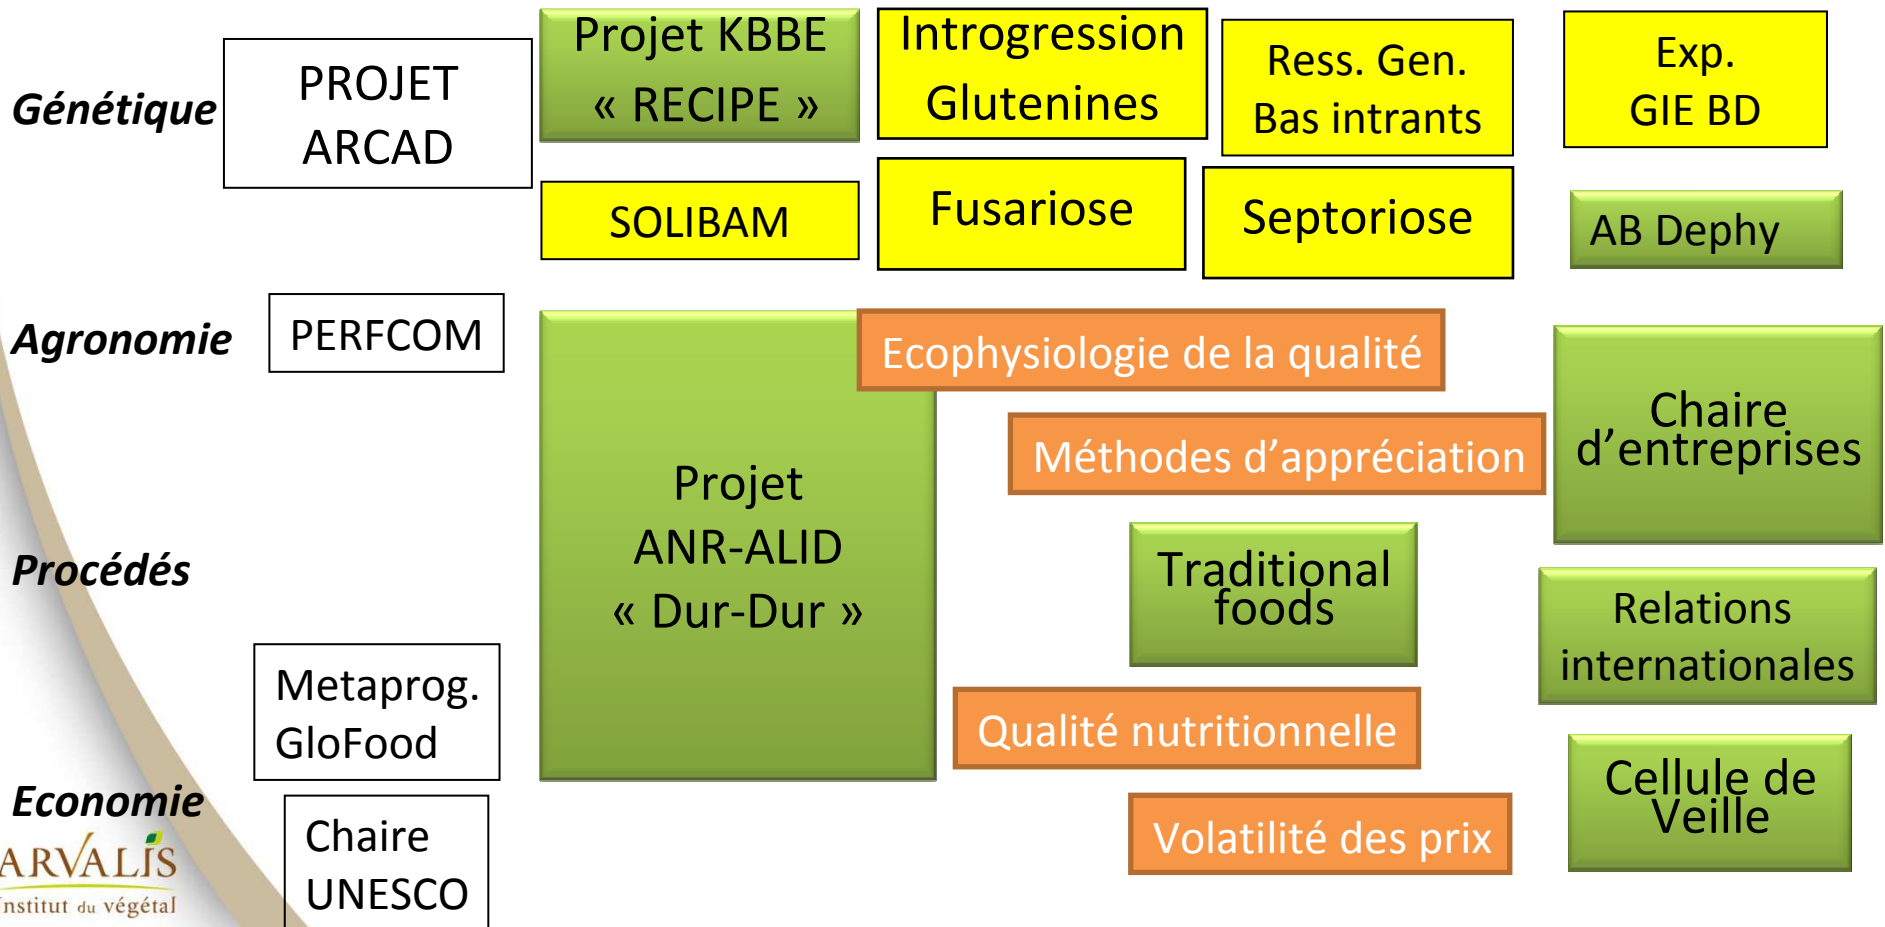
Génétique

PROJET ARCAD

Projet KBBE « RECIPE »

Introgression Glutenines

Ress. Gen. Bas intrants

Exp. GIE BD

SOLIBAM

Fusariose

Septoriose

AB Dephy

Agronomie

PERFCOM

Projet ANR-ALID « Dur-Dur »

Ecophysiologie de la qualité

Méthodes d'appréciation

Chaire d'entreprises

Procédés

Traditional foods

Relations internationales

Metaprog. GloFood

Qualité nutritionnelle

Economie

Cellule de Veille

Chaire UNESCO

Volatilité des prix

ARVALIS
Institut du végétal